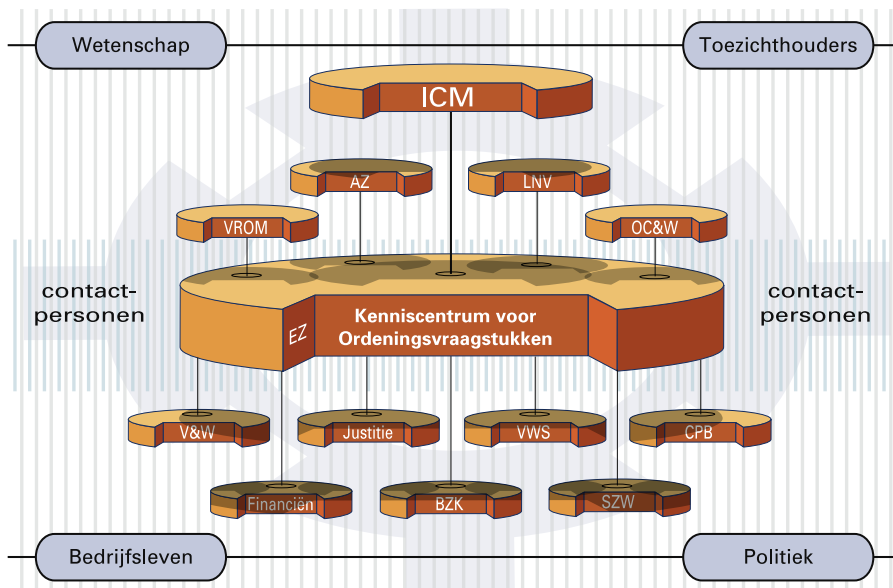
Wetenschap

Toezichthouders

ICM

AZ

LNV

VROM

OC&W

contactpersonen

EZ

Kenniscentrum voor Ordeningsvraagstukken

contactpersonen

V&W

Justitie

VWS

CPB

Financiën

BZK

SZW

Bedrijfsleven

Politiek